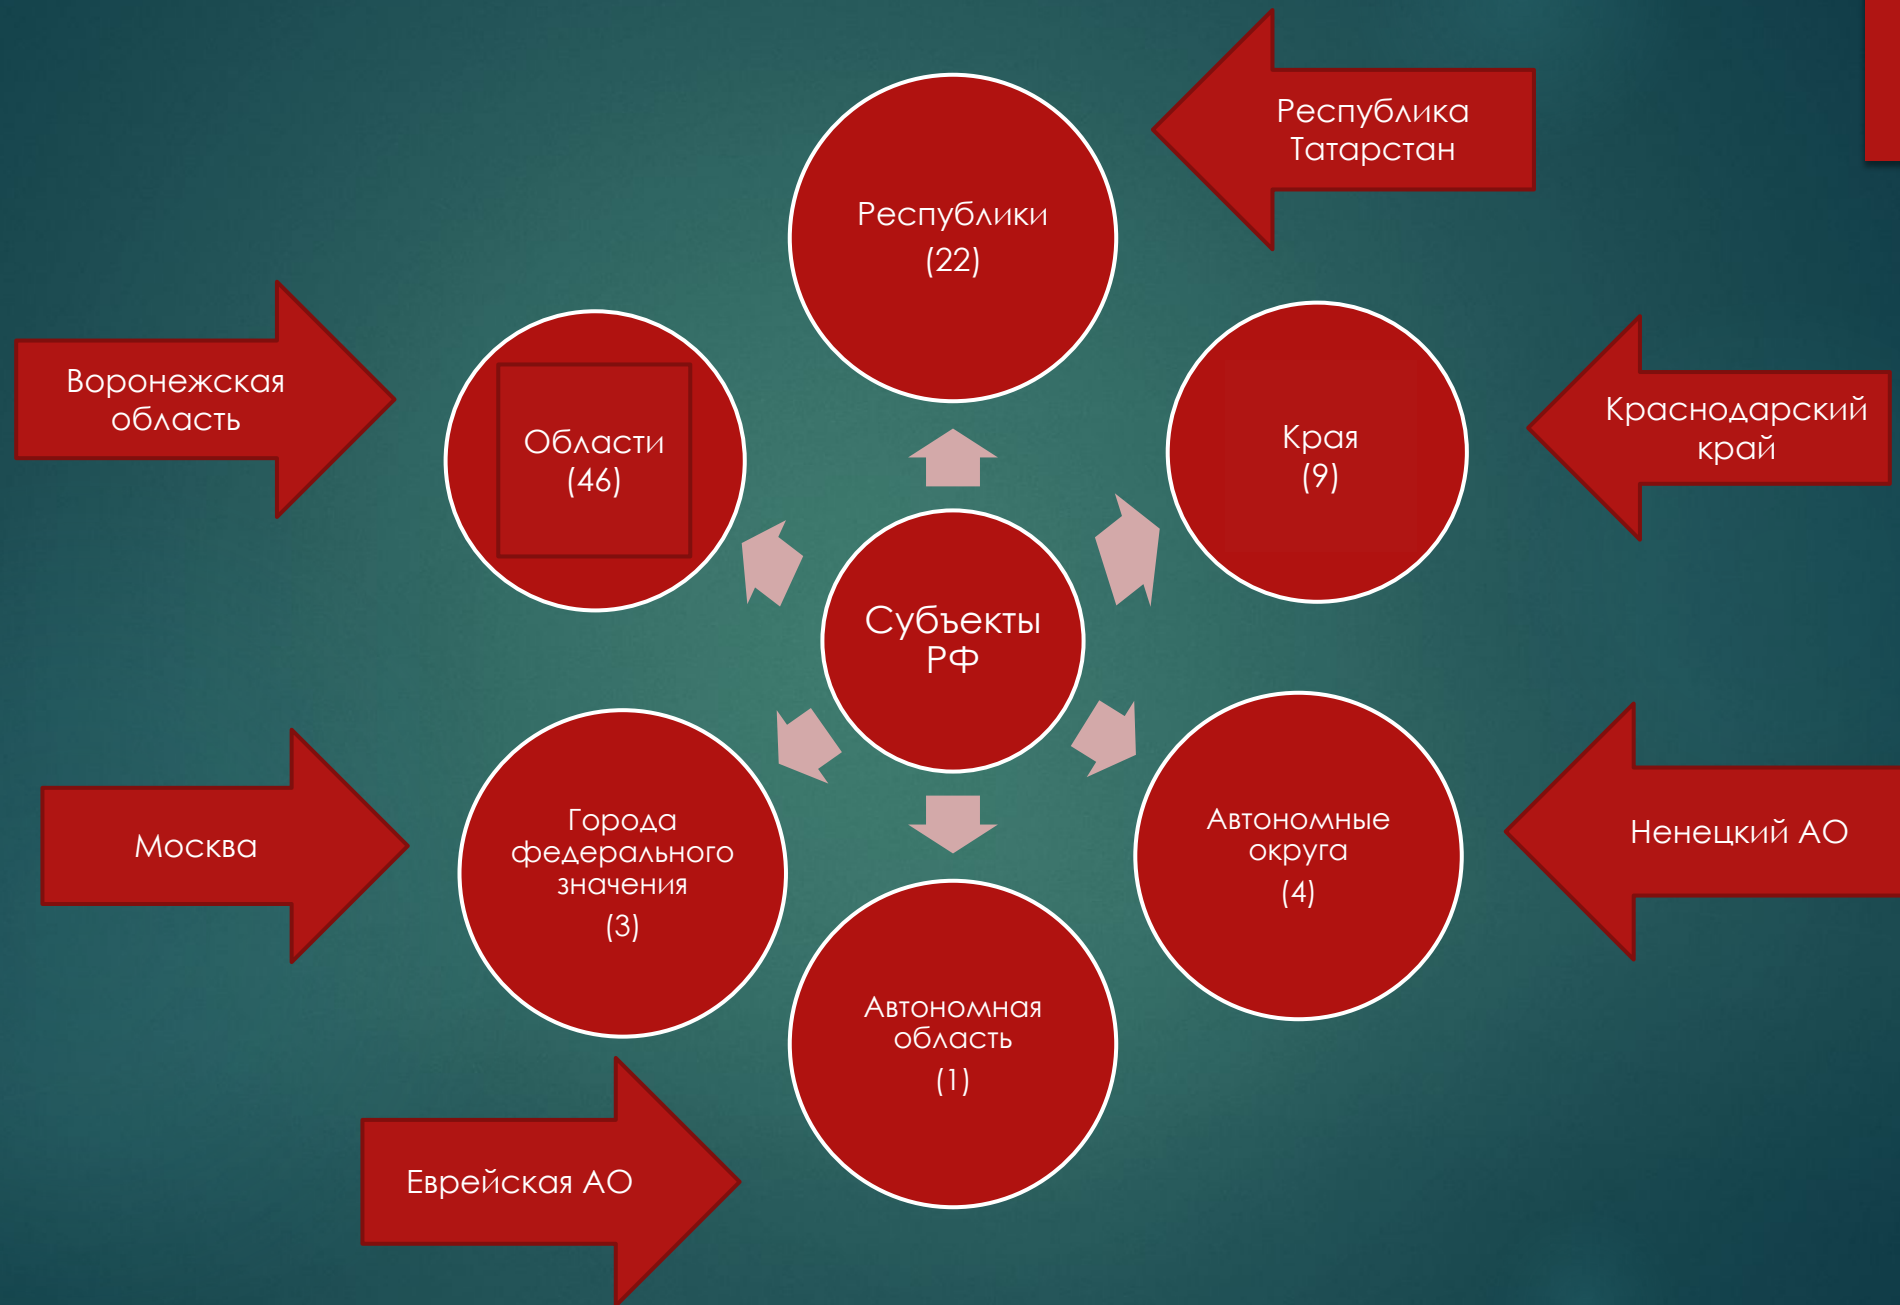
Республика Татарстан

Республики (22)

Воронежская область

Области (46)

Края (9)

Краснодарский край

Субъекты РФ

Москва

Города федерального значения (3)

Автономные округа (4)

Ненецкий АО

Автономная область (1)

Еврейская АО